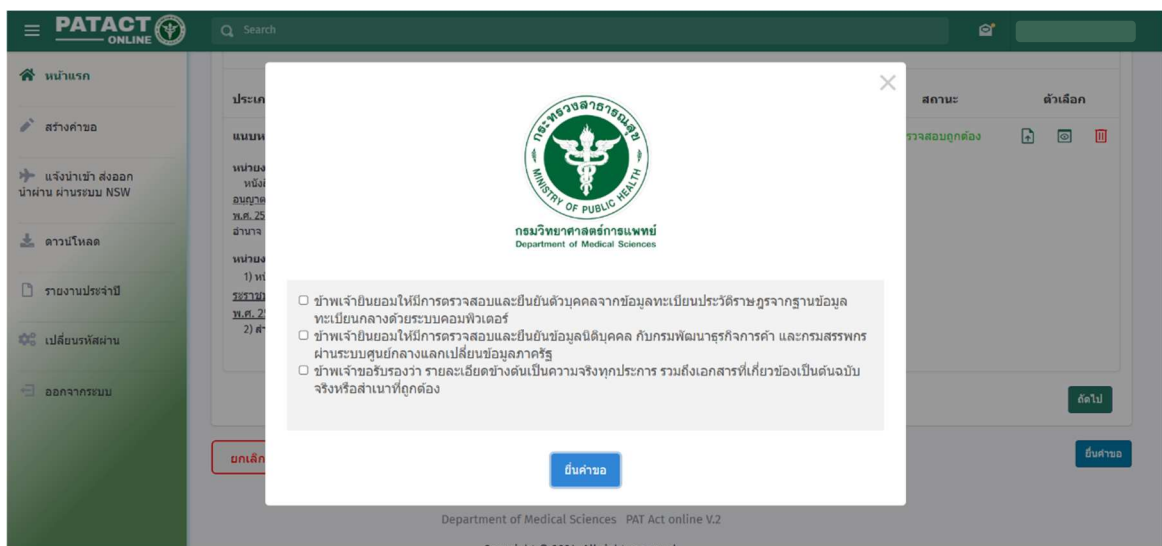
PATACT ONLINE

Search

หน้าแรก

สร้างคำขอ

แจ้งนำเข้า ส่งออก นำผ่าน ผ่านระบบ NSW

ดาวน์โหลด

รายงานประจำปี

เปลี่ยนรหัสผ่าน

ออกจากระบบ

ประเภ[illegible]

แนบห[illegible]

หน่วยง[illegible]
หนังสื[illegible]
อนุญาต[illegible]
พ.ศ. 25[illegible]
อำนาจ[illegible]

หน่วยง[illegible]
1) ห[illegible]
ระราบ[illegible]
พ.ศ. 2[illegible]
2) ส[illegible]

สถานะ

ตัวเลือก

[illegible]รวจสอบถูกต้อง

ถัดไป

ยกเลิก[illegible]

ยื่นคำขอ

กระทรวงสาธารณสุข
MINISTRY OF PUBLIC HEALTH

กรมวิทยาศาสตร์การแพทย์
Department of Medical Sciences

☐ ข้าพเจ้ายินยอมให้มีการตรวจสอบและยืนยันตัวบุคคลจากข้อมูลทะเบียนประวัติราษฎรจากฐานข้อมูลทะเบียนกลางด้วยระบบคอมพิวเตอร์
☐ ข้าพเจ้ายินยอมให้มีการตรวจสอบและยืนยันข้อมูลนิติบุคคล กับกรมพัฒนาธุรกิจการค้า และกรมสรรพากร ผ่านระบบศูนย์กลางแลกเปลี่ยนข้อมูลภาครัฐ
☐ ข้าพเจ้าขอรับรองว่า รายละเอียดข้างต้นเป็นความจริงทุกประการ รวมถึงเอกสารที่เกี่ยวข้องเป็นต้นฉบับจริงหรือสำเนาที่ถูกต้อง

ยื่นคำขอ

Department of Medical Sciences PAT Act online V.2